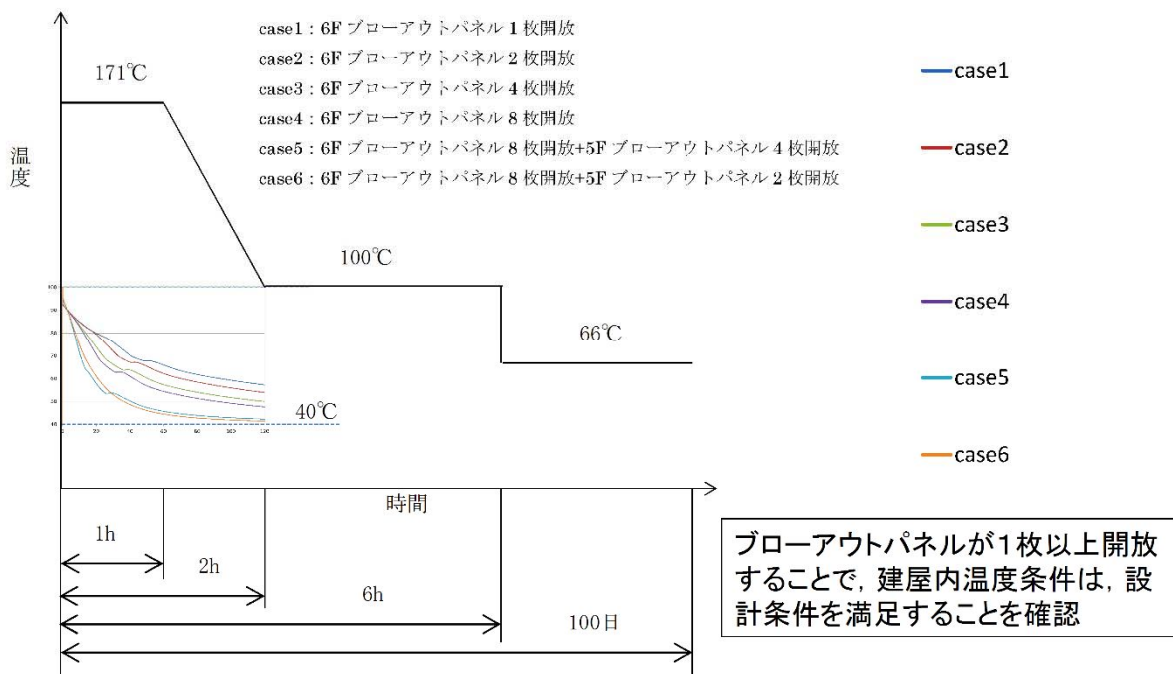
case1：6F ブローアウトパネル 1 枚開放
case2：6F ブローアウトパネル 2 枚開放
case3：6F ブローアウトパネル 4 枚開放
case4：6F ブローアウトパネル 8 枚開放
case5：6F ブローアウトパネル 8 枚開放+5F ブローアウトパネル 4 枚開放
case6：6F ブローアウトパネル 8 枚開放+5F ブローアウトパネル 2 枚開放

case1
case2
case3
case4
case5
case6

温度

171℃

100℃

66℃

40℃

100
90
80
70
60
50
40
0 20 40 60 80 100 120

時間

1h
2h
6h
100日

ブローアウトパネルが1枚以上開放することで，建屋内温度条件は，設計条件を満足することを確認